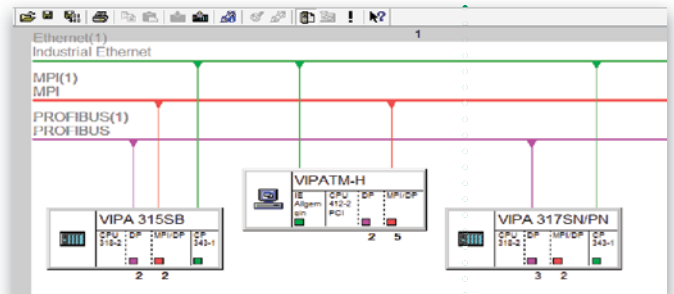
1

Ethernet(1)
Industrial Ethernet

MPI(1)
MPI

PROFIBUS(1)
PROFIBUS

VIPATM-H

IE Allgem ein

CPU 412-2 PCI

DP

MPI/DP

2 5

VIPA 315SB

CPU 315-2

DP

MPI/DP

CP 343-1

2 2

VIPA 317SN/PN

CPU 315-2

DP

MPI/DP

CP 343-1

3 2